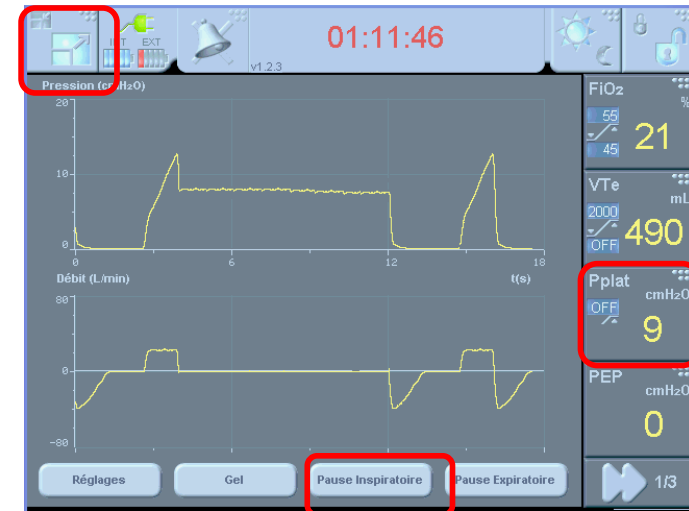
INT EXT

01:11:46

v1.2.3

Pression (cmH₂O)

20

10

0

0 6 12 18

t(s)

Débit (L/min)

80

0

-80

Réglages

Gel

Pause Inspiratoire

Pause Expiratoire

FiO₂

%

55

45

21

VTe

mL

2000

OFF

490

Pplat

cmH₂O

OFF

9

PEP

cmH₂O

0

1/3